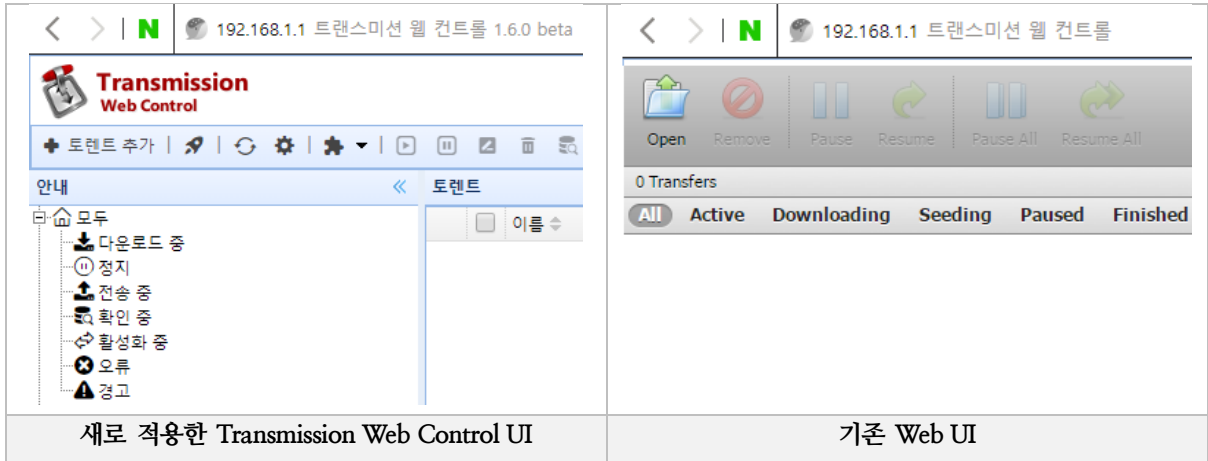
N 192.168.1.1 트랜스미션 웹 컨트롤 1.6.0 beta

Transmission
Web Control

토렌트 추가

안내

토렌트

모두
다운로드 중
정지
전송 중
확인 중
활성화 중
오류
경고

이름

N 192.168.1.1 트랜스미션 웹 컨트롤

Open Remove Pause Resume Pause All Resume All

0 Transfers

All Active Downloading Seeding Paused Finished

| 새로 적용한 Transmission Web Control UI | 기존 Web UI |
|---|---|